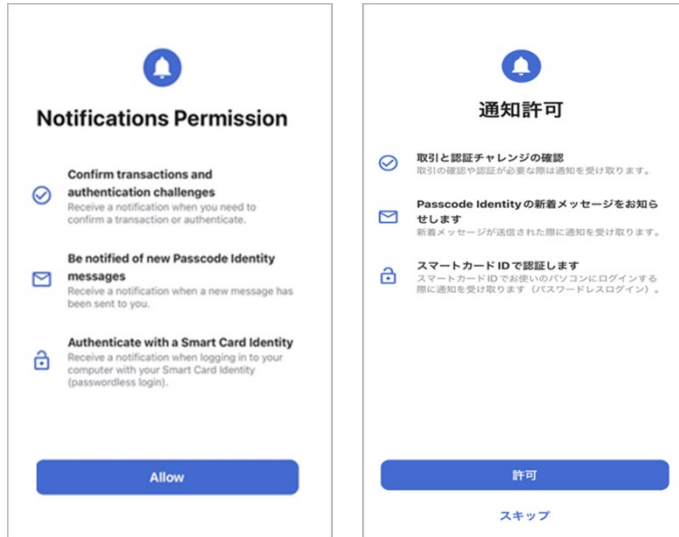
Notifications Permission

Confirm transactions and authentication challenges
Receive a notification when you need to confirm a transaction or authenticate.

Be notified of new Passcode Identity messages
Receive a notification when a new message has been sent to you.

Authenticate with a Smart Card Identity
Receive a notification when logging in to your computer with your Smart Card Identity (passwordless login).

Allow

通知許可

取引と認証チャレンジの確認
取引の確認や認証が必要な際は通知を受け取ります。

Passcode Identity の新着メッセージをお知らせします
新着メッセージが送信された際に通知を受け取ります。

スマートカード ID で認証します
スマートカード ID でお使いのパソコンにログインする際に通知を受け取ります（パスワードレスログイン）。

許可

スキップ